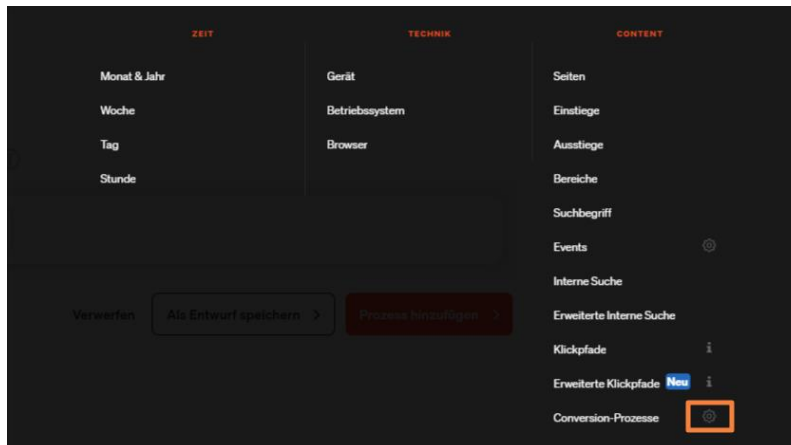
ZEIT

Monat & Jahr

Woche

Tag

Stunde

TECHNIK

Gerät

Betriebssystem

Browser

CONTENT

Seiten

Einstiege

Ausstiege

Bereiche

Suchbegriff

Events

Interne Suche

Erweiterte Interne Suche

Klickpfade

Erweiterte Klickpfade Neu

Conversion-Prozesse

Verwerfen

Als Entwurf speichern >

Prozess hinzufügen >